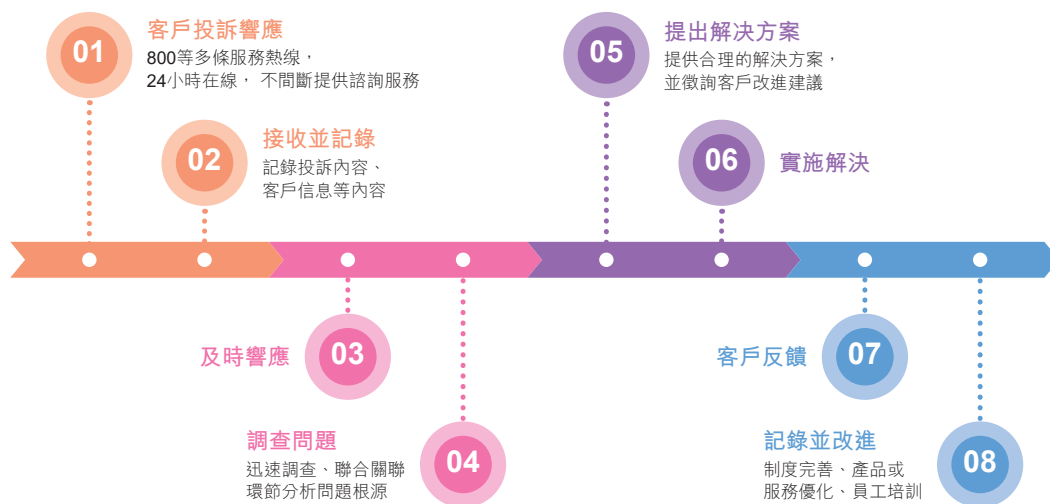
01
客戶投訴響應
800等多條服務熱線，
24小時在線， 不間斷提供諮詢服務

02
接收並記錄
記錄投訴內容、
客戶信息等內容

05
提出解決方案
提供合理的解決方案，
並徵詢客戶改進建議

06
實施解決

及時響應
03

調查問題
迅速調查、聯合關聯
環節分析問題根源
04

客戶反饋
07

記錄並改進
制度完善、產品或
服務優化、員工培訓
08